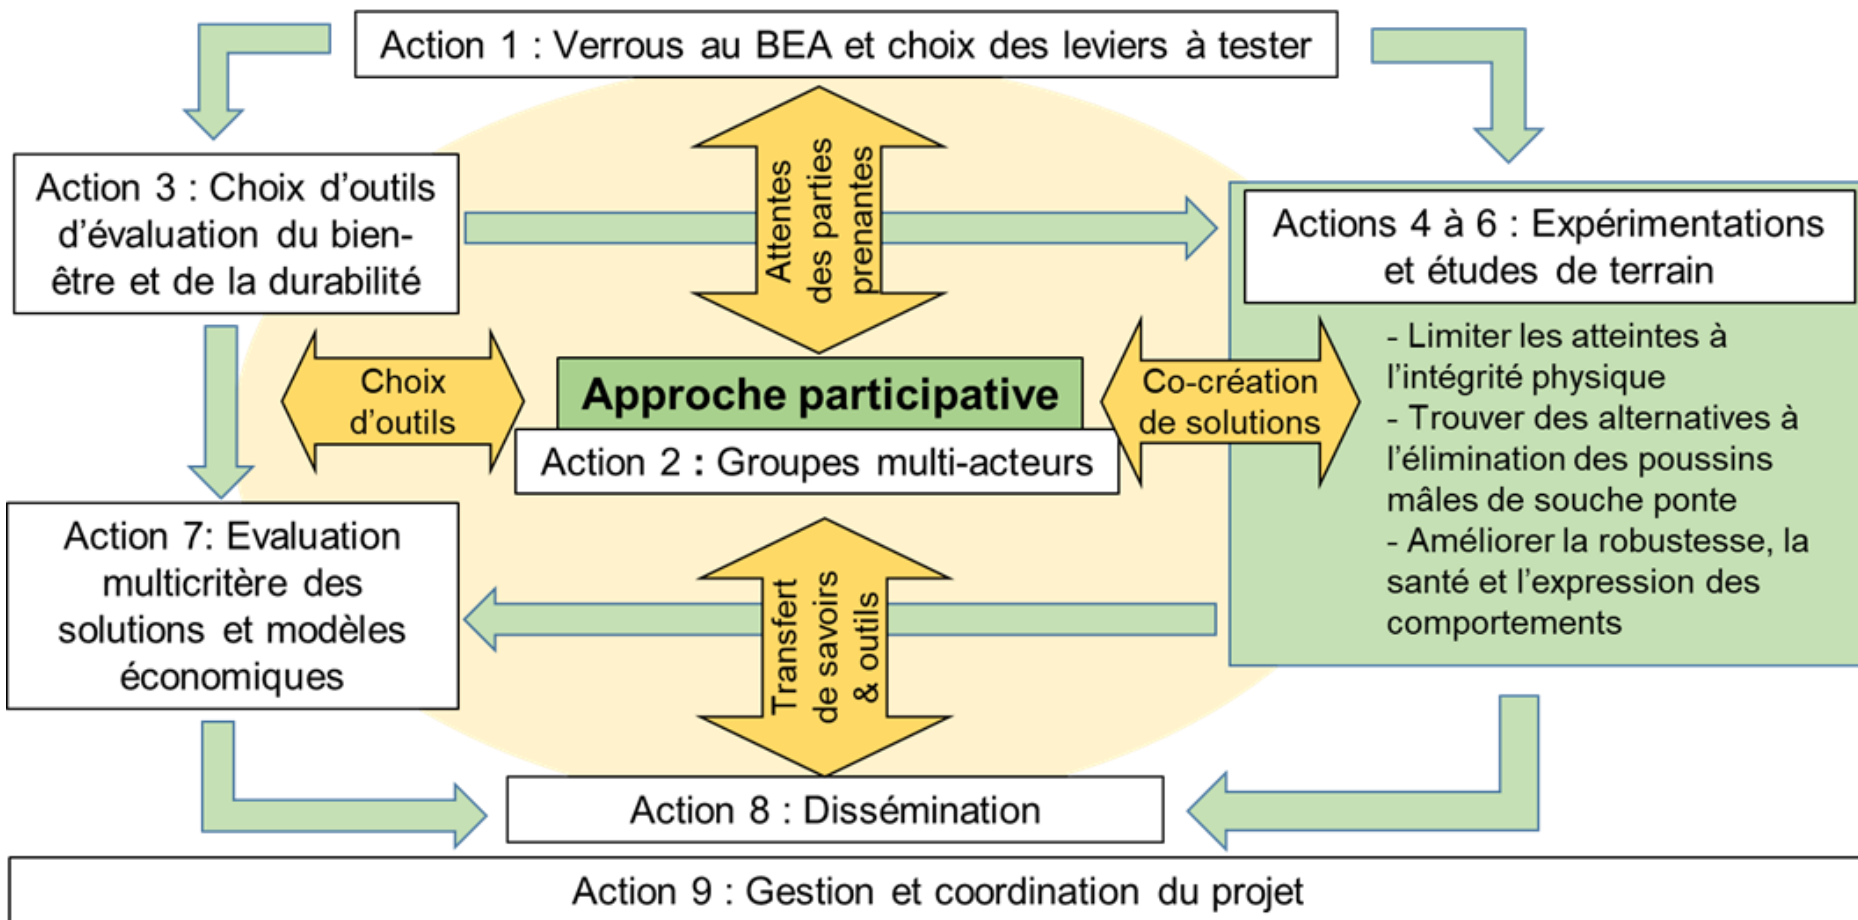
Action 1 : Verrous au BEA et choix des leviers à tester

Action 3 : Choix d'outils d'évaluation du bien-être et de la durabilité

Attentes des parties prenantes

Actions 4 à 6 : Expérimentations et études de terrain

- Limiter les atteintes à l'intégrité physique
- Trouver des alternatives à l'élimination des poussins mâles de souche ponte
- Améliorer la robustesse, la santé et l'expression des comportements

Choix d'outils

Approche participative

Action 2 : Groupes multi-acteurs

Co-création de solutions

Action 7: Evaluation multicritère des solutions et modèles économiques

Transfert de savoirs & outils

Action 8 : Dissémination

Action 9 : Gestion et coordination du projet